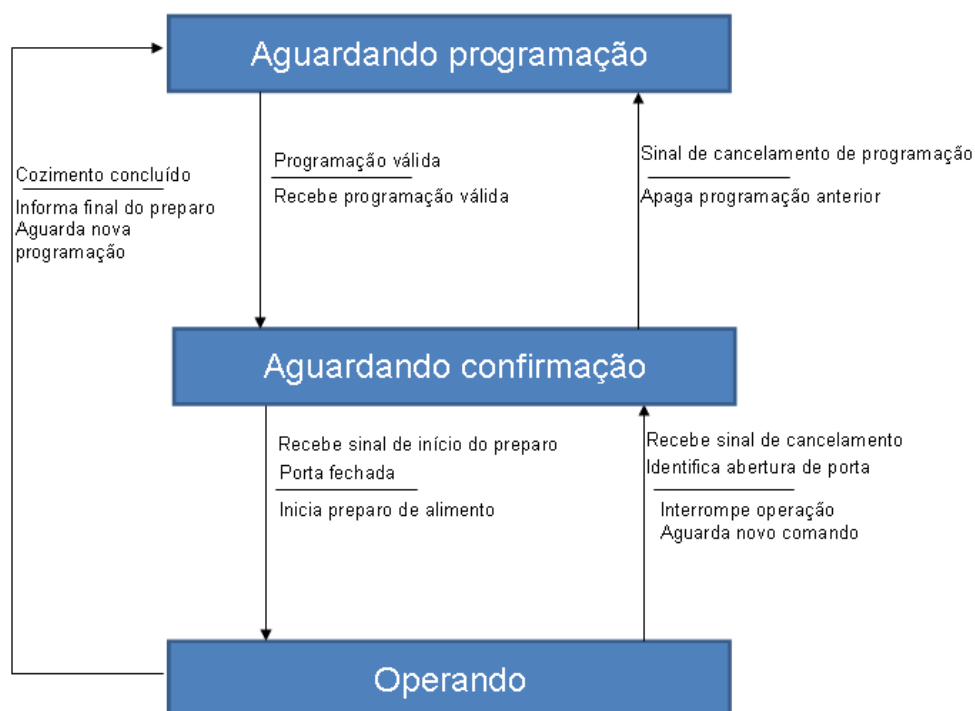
Aguardando programação

Cozimento concluído

Informa final do preparo
Aguarda nova
programação

Programação válida

Recebe programação válida

Sinal de cancelamento de programação

Apaga programação anterior

Aguardando confirmação

Recebe sinal de início do preparo
Porta fechada

Inicia preparo de alimento

Recebe sinal de cancelamento
Identifica abertura de porta

Interrompe operação
Aguarda novo comando

Operando